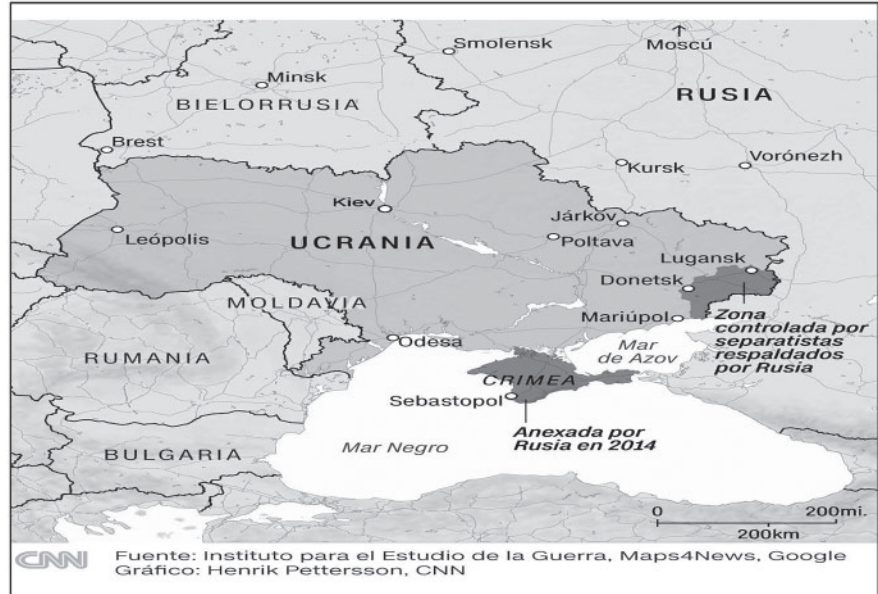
Smolensk
Moscú
Minsk
BIELORRUSIA
RUSIA
Brest
Kursk
Vorónezh
Kiev
Járkov
Leópolis
UCRANIA
Poltava
Lugansk
Donetsk
MOLDAVIA
Mariúpolo
Zona controlada por separatistas respaldados por Rusia
Odesa
RUMANIA
Mar de Azov
CRIMEA
Sebastopol
Anexada por Rusia en 2014
Mar Negro
BULGARIA
0
200mi.
200km
CNN
Fuente: Instituto para el Estudio de la Guerra, Maps4News, Google
Gráfico: Henrik Pettersson, CNN